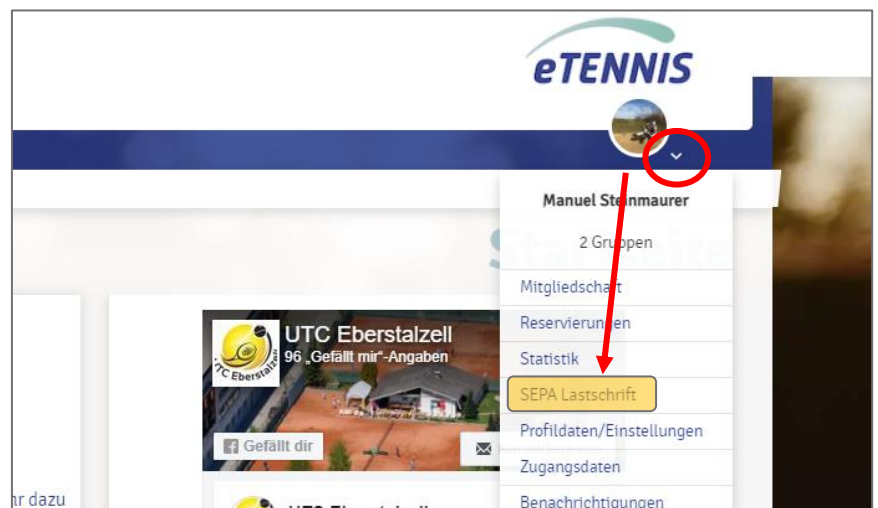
eTENNIS

Manuel Steinmaurer

2 Gruppen

Mitgliedschaft

Reservierungen

Statistik

SEPA Lastschrift

Profildaten/Einstellungen

Zugangsdaten

Benachrichtigungen

Startseite

UTC Eberstalzell

96 „Gefällt mir"-Angaben

UTC Eberstalzell

Gefällt dir

hr dazu

UTC Eberstalzell